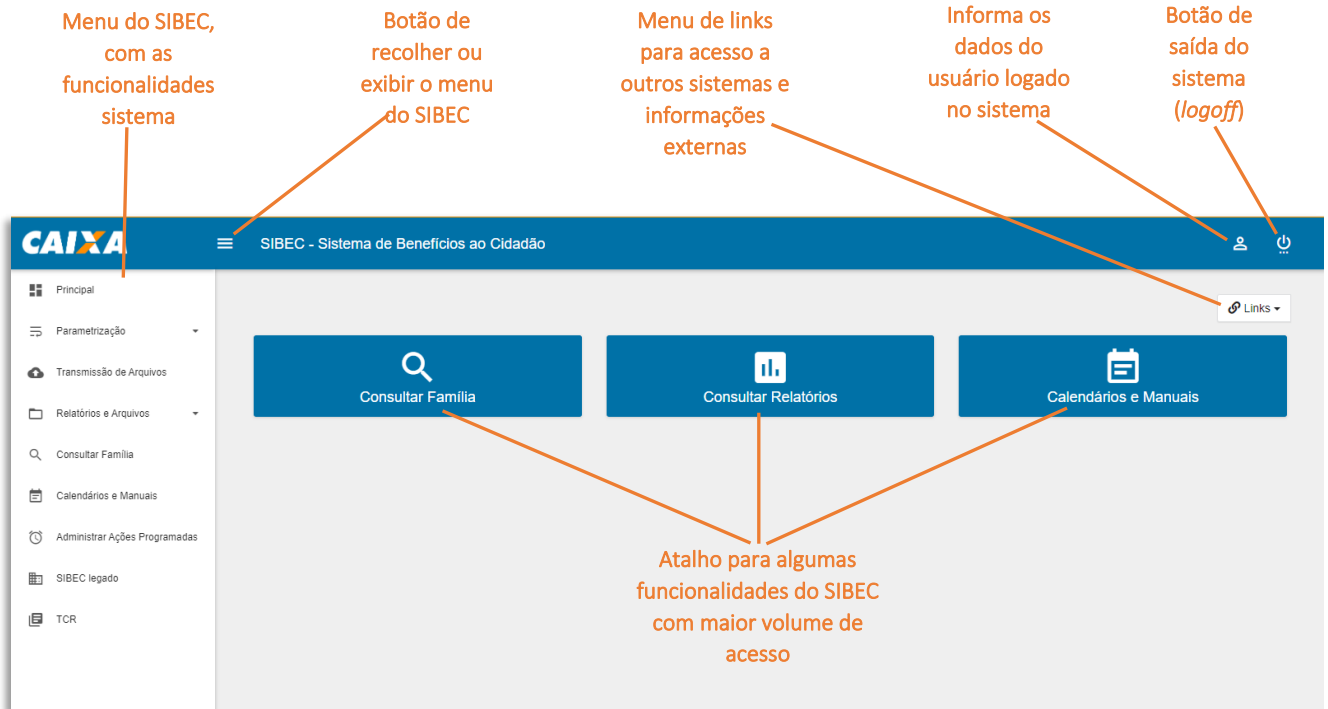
Menu do SIBEC, com as funcionalidades sistema

Botão de recolher ou exibir o menu do SIBEC

Menu de links para acesso a outros sistemas e informações externas

Informa os dados do usuário logado no sistema

Botão de saída do sistema (*logoff*)

CAIXA

SIBEC - Sistema de Benefícios ao Cidadão

Principal

Parametrização

Transmissão de Arquivos

Relatórios e Arquivos

Consultar Família

Calendários e Manuais

Administrar Ações Programadas

SIBEC legado

TCR

Links

Consultar Família

Consultar Relatórios

Calendários e Manuais

Atalho para algumas funcionalidades do SIBEC com maior volume de acesso